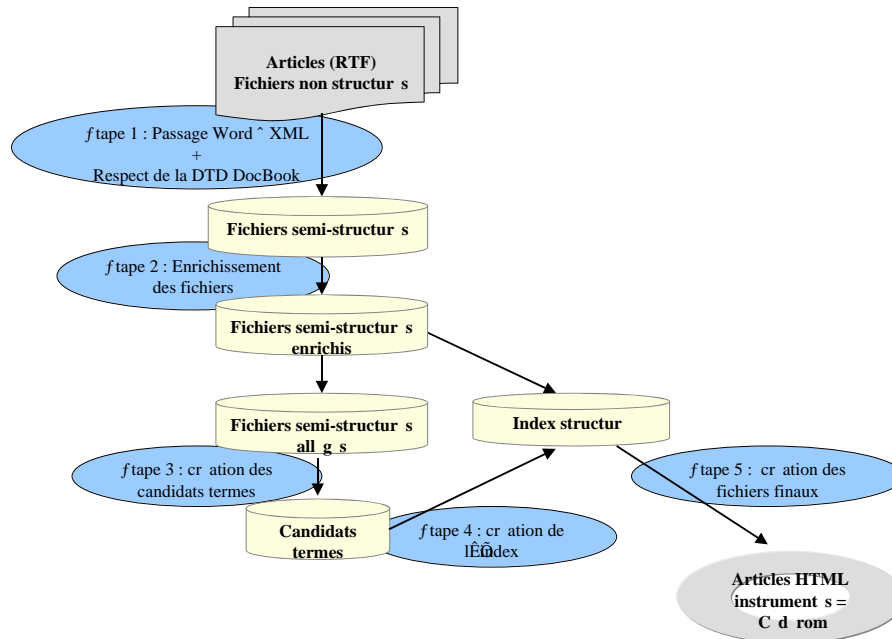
Articles (RTF)
Fichiers non structur s

ƒtape 1 : Passage Word ˆ XML
+
Respect de la DTD DocBook

Fichiers semi-structur s

ƒtape 2 : Enrichissement des fichiers

Fichiers semi-structur s enrichis

Fichiers semi-structur s all g s

Index structur

ƒtape 3 : cr ation des candidats termes

ƒtape 5 : cr ation des fichiers finaux

Candidats termes

ƒtape 4 : cr ation de lÊindex

Articles HTML instrument s = C d rom